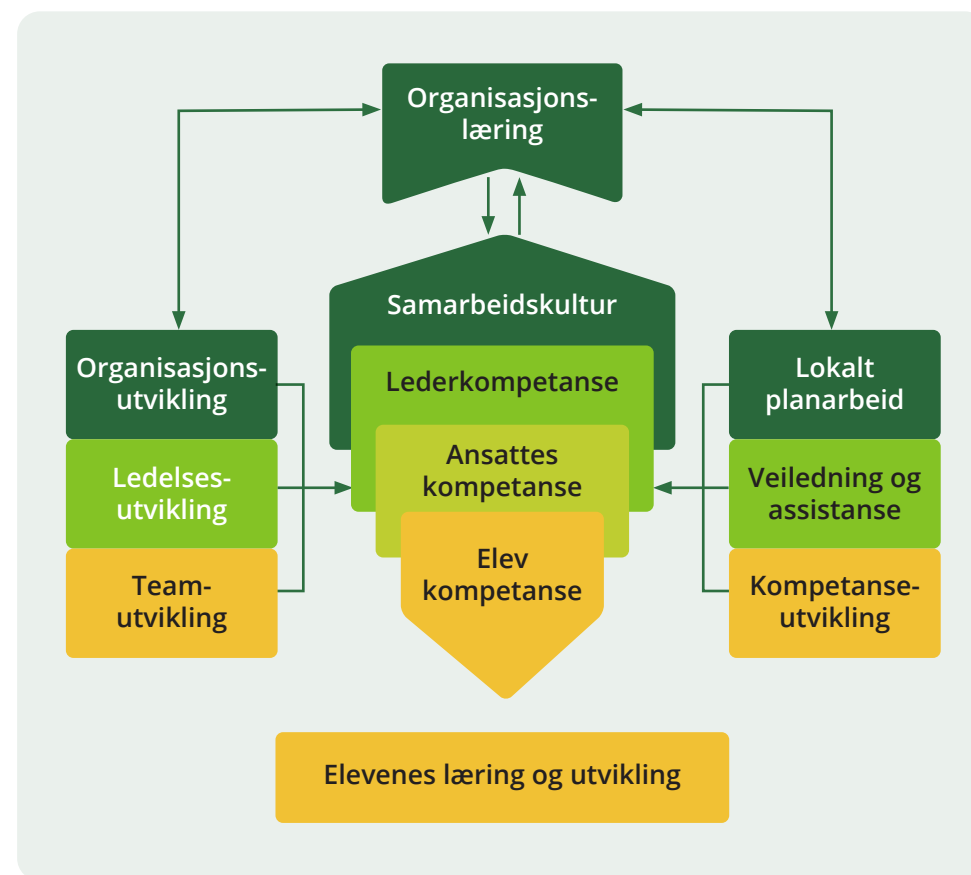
Organisasjonslæring

Samarbeidskultur

Lederkompetanse

Ansattes kompetanse

Elev kompetanse

Organisasjonsutvikling

Ledelsesutvikling

Teamutvikling

Lokalt planarbeid

Veiledning og assistanse

Kompetanseutvikling

Elevenes læring og utvikling